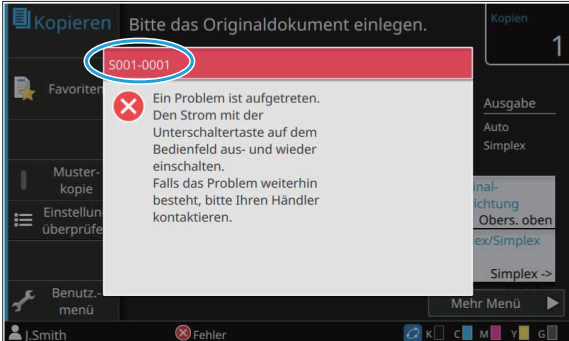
Kopieren

Bitte das Originaldokument einlegen.

Kopien

1

S001-0001

Favoriten

Ein Problem ist aufgetreten. Den Strom mit der Unterschaltertaste auf dem Bedienfeld aus- und wieder einschalten.
Falls das Problem weiterhin besteht, bitte Ihren Händler kontaktieren.

Ausgabe

Auto

Simplex

Musterkopie

Einstellung überprüfe

inal- ichtung

Obers. oben

lex/Simplex

Simplex ->

Benutz.-menü

Mehr Menü

J.Smith

Fehler

K C M Y G